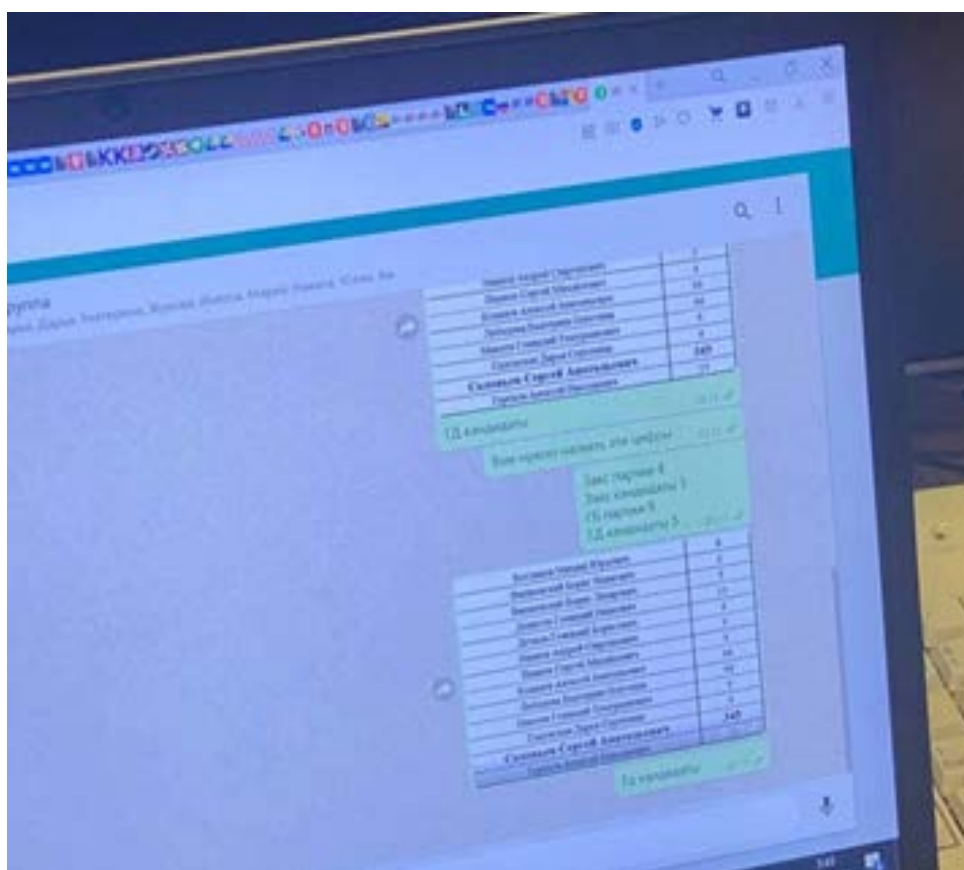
руппа
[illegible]

| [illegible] | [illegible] |
|---|---|
| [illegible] | 6 |
| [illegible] | 66 |
| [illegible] | 66 |
| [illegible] | 6 |
| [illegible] | 6 |
| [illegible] | 345 |
| Соловьев Сергей Анатольевич | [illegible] |
| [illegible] | |

ГД кандидаты

Вам просто назвать эти цифры

Заксобрание партия 6
Закс кандидаты 3
ГД партия 5
ГД кандидаты 5

| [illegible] | 6 |
|---|---|
| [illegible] | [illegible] |
| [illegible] | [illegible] |
| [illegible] | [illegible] |
| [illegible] | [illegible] |
| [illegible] | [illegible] |
| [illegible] | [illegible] |
| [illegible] | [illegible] |
| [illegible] | 66 |
| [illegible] | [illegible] |
| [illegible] | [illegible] |
| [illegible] | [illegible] |
| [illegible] | 345 |
| Соловьев Сергей Анатольевич | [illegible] |

Гд кандидаты